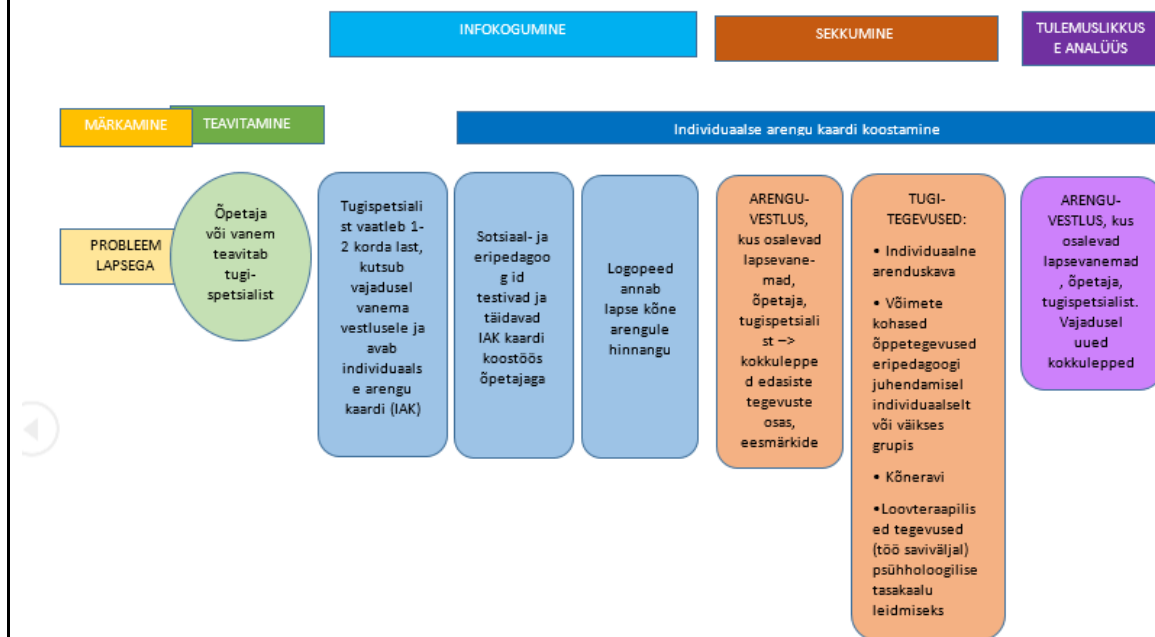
INFOKOGUMINE

SEKKUMINE

TULEMUSLIKKUSE ANALÜÜS

MÄRKAMINE

TEAVITAMINE

Individuaalse arengu kaardi koostamine

PROBLEEM LAPSEGA

Õpetaja või vanem teavitab tugispetsialist

Tugispetsialist vaatleb 1-2 korda last, kutsub vajadusel vanema vestlusele ja avab individuaalse arengu kaardi (IAK)

Sotsiaal- ja eripedagoogid testivad ja täidavad IAK kaardi koostöös õpetajaga

Logopeed annab lapse kõne arengule hinnangu

ARENGUVESTLUS, kus osalevad lapsevanemad, õpetaja, tugispetsialist –> kokkulepped edasiste tegevuste osas, eesmärkide

TUGITEGEVUSED:
• Individuaalne arenduskava
• Võimete kohased õppetegevused eripedagoogi juhendamisel individuaalselt või väikses grupis
• Kõneravi
•Loovteraapilised tegevused (töö saviväljal) psühholoogilise tasakaalu leidmiseks

ARENGUVESTLUS, kus osalevad lapsevanemad, õpetaja, tugispetsialist. Vajadusel uued kokkulepped